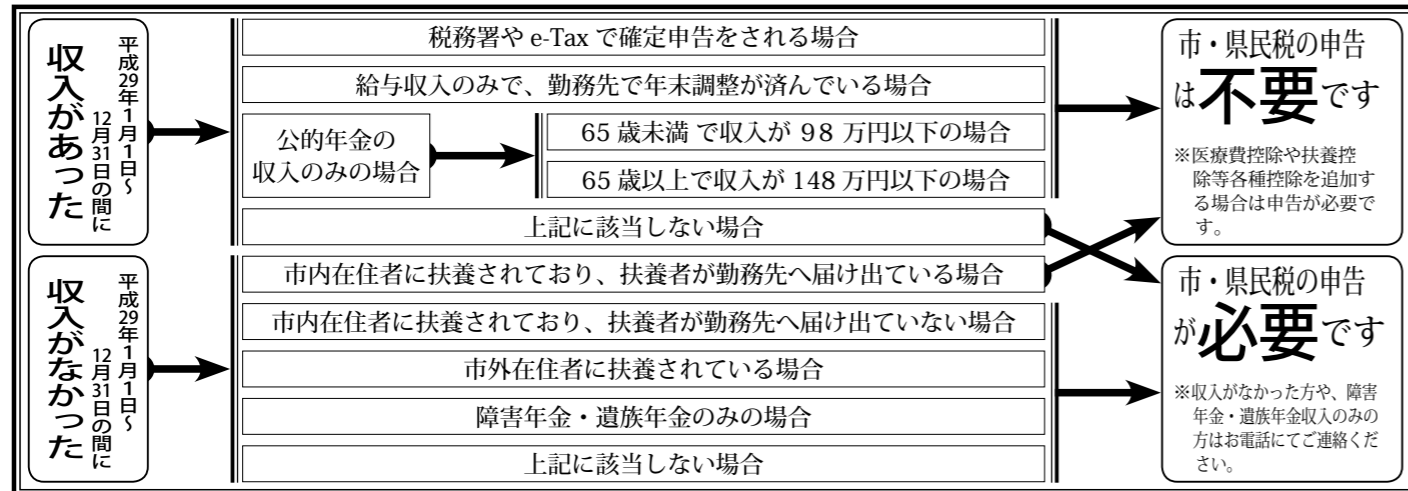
平成29年1月1日～12月31日の間に

収入があった

税務署や e-Tax で確定申告をされる場合

給与収入のみで、勤務先で年末調整が済んでいる場合

公的年金の収入のみの場合

65 歳未満 で収入が 98 万円以下の場合

65 歳以上で収入が 148 万円以下の場合

上記に該当しない場合

市・県民税の申告は不要です

※医療費控除や扶養控除等各種控除を追加する場合は申告が必要です。

平成29年1月1日～12月31日の間に

収入がなかった

市内在住者に扶養されており、扶養者が勤務先へ届け出ている場合

市内在住者に扶養されており、扶養者が勤務先へ届け出ていない場合

市外在住者に扶養されている場合

障害年金・遺族年金のみの場合

上記に該当しない場合

市・県民税の申告が必要です

※収入がなかった方や、障害年金・遺族年金収入のみの方はお電話にてご連絡ください。